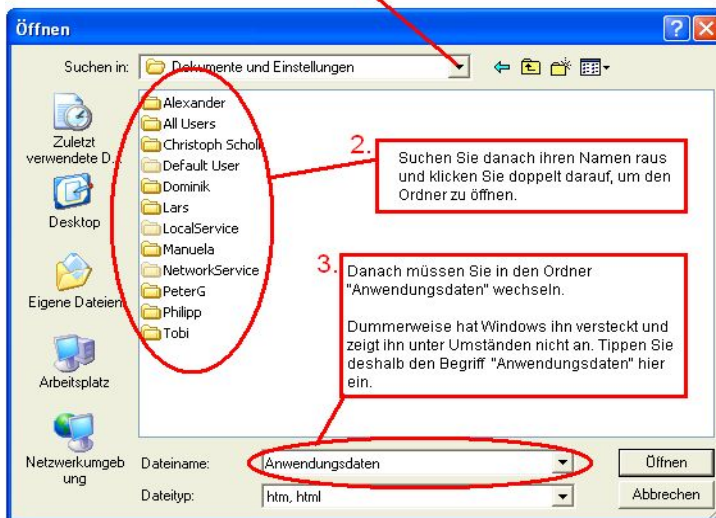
Öffnen

Suchen in: Dokumente und Einstellungen

Zuletzt verwendete D...

Desktop

Eigene Dateien

Arbeitsplatz

Netzwerkumgebung

Alexander
All Users
Christoph Scholl
Default User
Dominik
Lars
LocalService
Manuela
NetworkService
PeterG
Philipp
Tobi

2.

Suchen Sie danach ihren Namen raus und klicken Sie doppelt darauf, um den Ordner zu öffnen.

3.

Danach müssen Sie in den Ordner "Anwendungsdaten" wechseln.

Dummerweise hat Windows ihn versteckt und zeigt ihn unter Umständen nicht an. Tippen Sie deshalb den Begriff "Anwendungsdaten" hier ein.

Dateiname: Anwendungsdaten

Dateityp: htm, html

Öffnen

Abbrechen